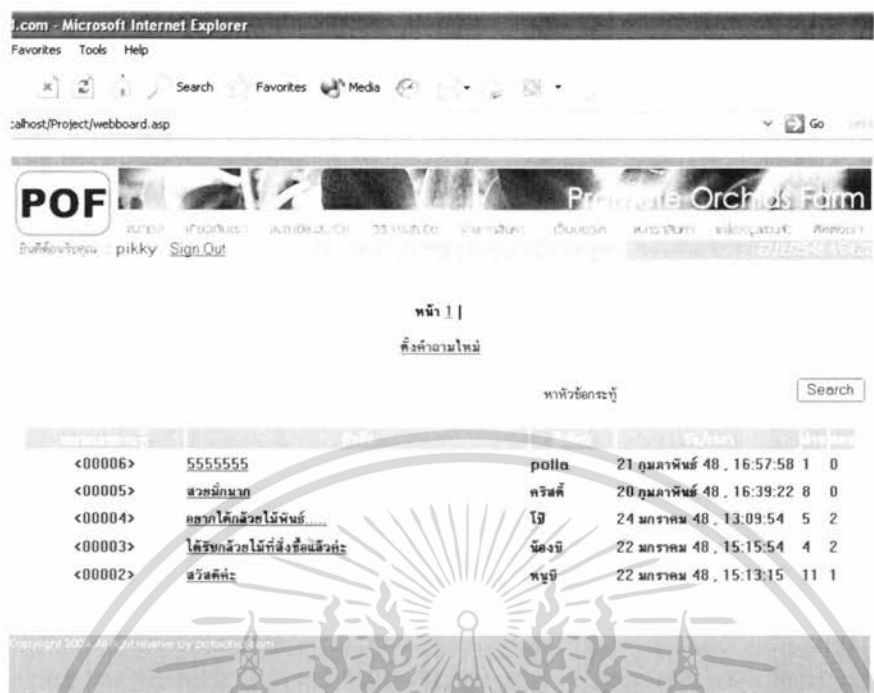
l.com - Microsoft Internet Explorer
Favorites Tools Help
Search Favorites Media
:alhost/Project/webboard.asp
Go

POF
Promote Orchids Farm
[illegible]
ยินดีต้อนรับคุณ pikky Sign Out

หน้า 1 |
ตั้งคำถามใหม่

หาหัวข้อกระทู้
Search

| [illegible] | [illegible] | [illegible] | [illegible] | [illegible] | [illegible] |
|---|---|---|---|---|---|
| <00006> | 5555555 | polla | 21 กุมภาพันธ์ 48 , 16:57:58 | 1 | 0 |
| <00005> | สวยมักมาก | คริสตี้ | 20 กุมภาพันธ์ 48 , 16:39:22 | 8 | 0 |
| <00004> | อยากได้กล้วยไม้พันธ์ ..... | โป | 24 มกราคม 48 , 13:09:54 | 5 | 2 |
| <00003> | ได้รับกล้วยไม้ที่สั่งซื้อแล้วค่ะ | น้องบี | 22 มกราคม 48 , 15:15:54 | 4 | 2 |
| <00002> | สวัสดีค่ะ | หนูบี | 22 มกราคม 48 , 15:13:15 | 11 | 1 |

Copyright 200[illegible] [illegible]